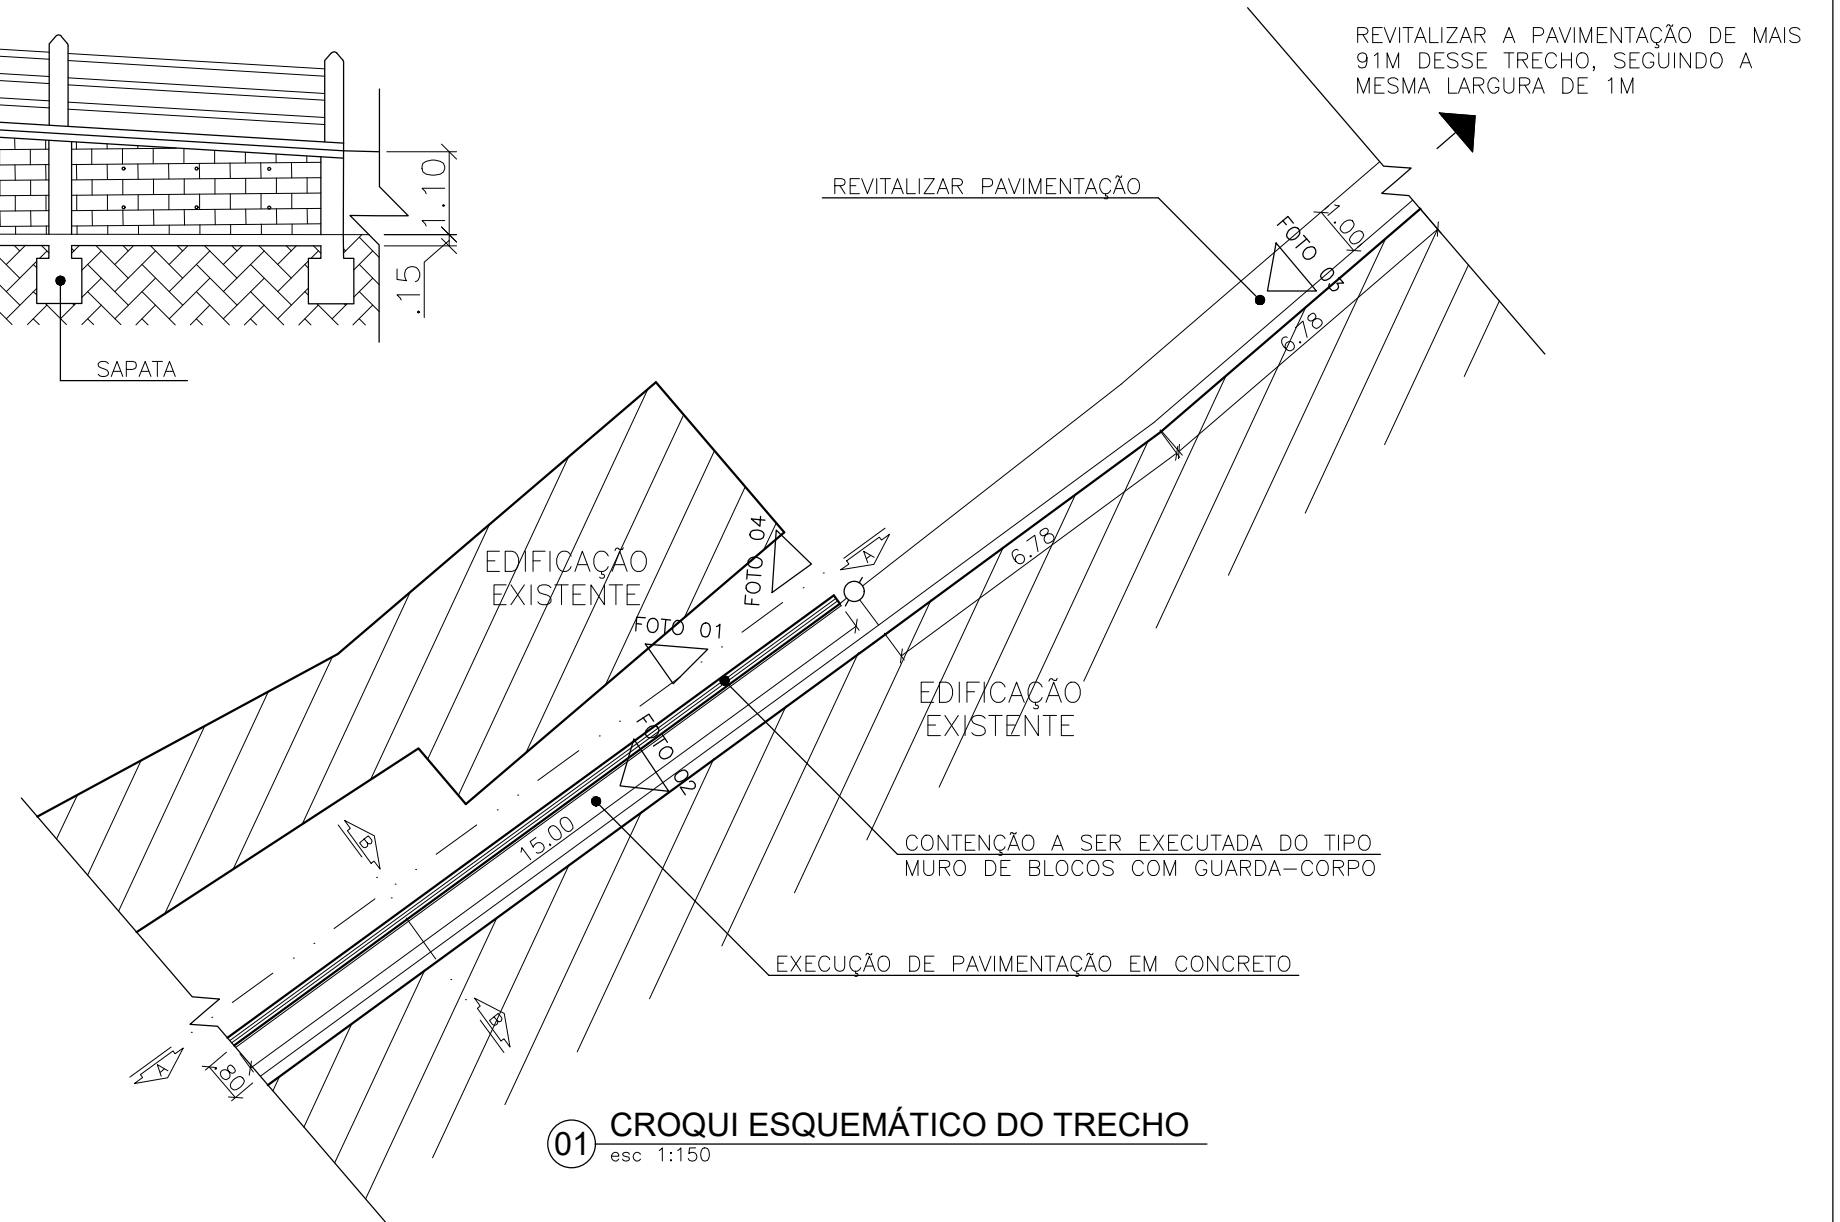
REVITALIZAR A PAVIMENTAÇÃO DE MAIS 91M DESSE TRECHO, SEGUINDO A MESMA LARGURA DE 1M

1.10

.15

SAPATA

REVITALIZAR PAVIMENTAÇÃO

1.00

FOTO 03

6.78

EDIFICAÇÃO EXISTENTE

FOTO 04

A

6.78

FOTO 01

EDIFICAÇÃO EXISTENTE

FOTO 02

B

15.00

CONTENÇÃO A SER EXECUTADA DO TIPO MURO DE BLOCOS COM GUARDA-CORPO

EXECUÇÃO DE PAVIMENTAÇÃO EM CONCRETO

B

A

.80

01 CROQUI ESQUEMÁTICO DO TRECHO
esc 1:150